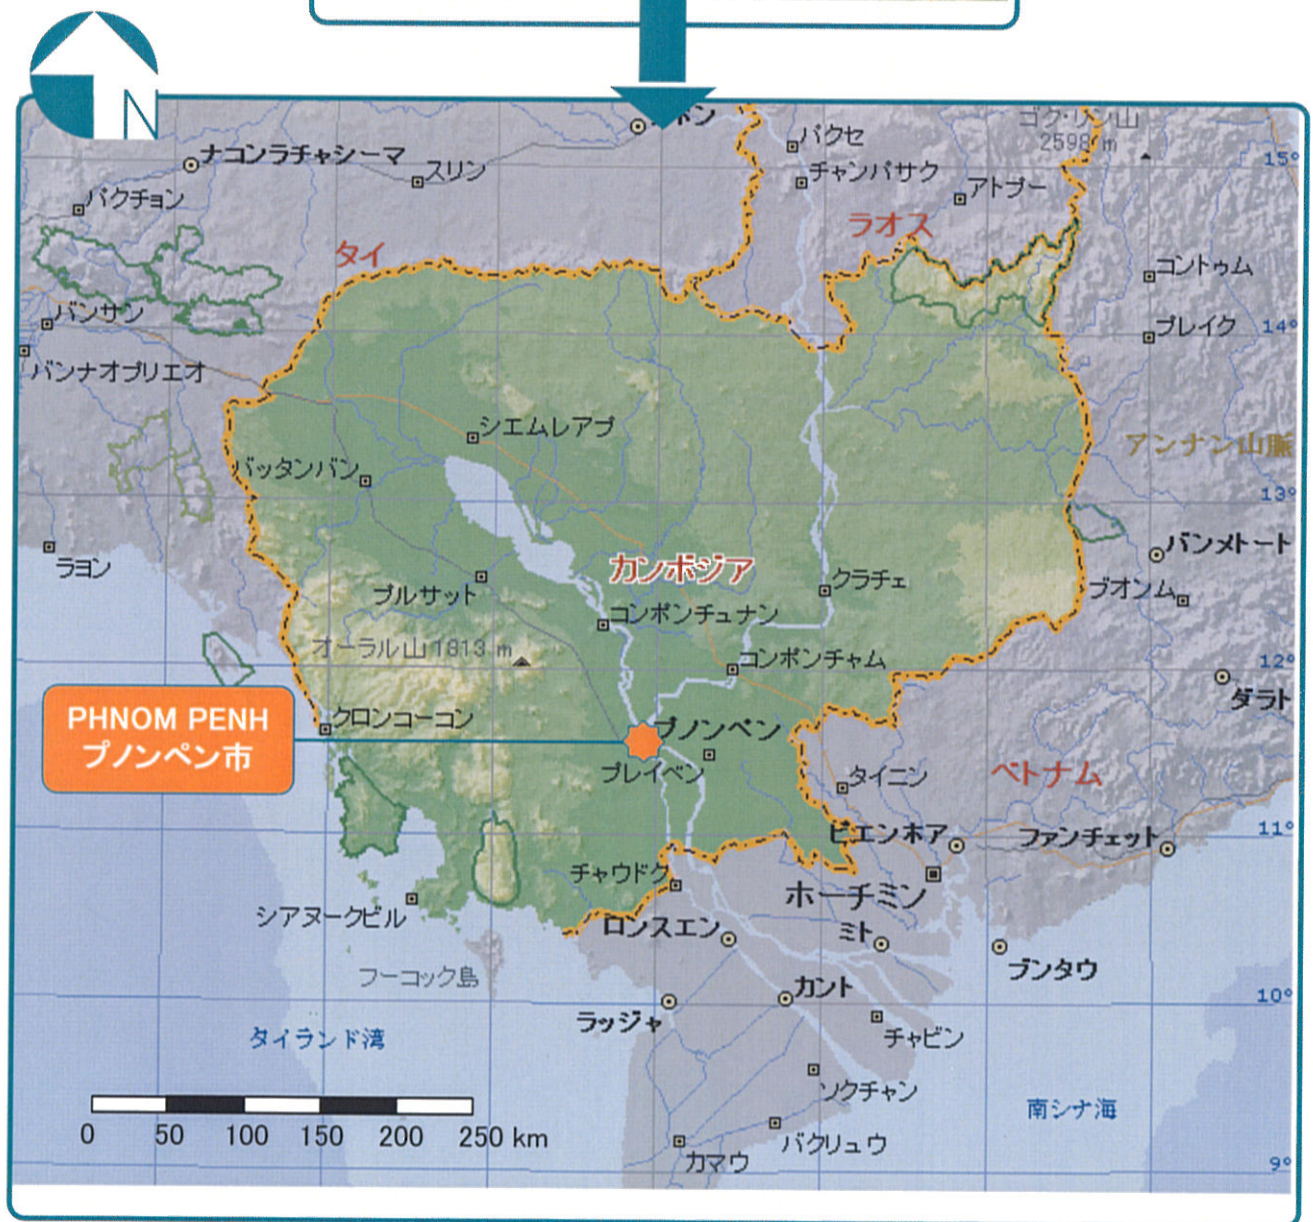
N

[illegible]ボン
パクセ
ゴク・リン山
2598 m
ナコンラチャシーマ
スリン
チャンパサク
15°
アトプー
パクチョン
ラオス
タイ
コントゥム
パンサン
プレイク
14°
パンナオプリエオ
シエムレアプ
アンナン山脈
バッタンバン
13°
パンメトート
ラヨン
カンボジア
クラチェ
プオンム
プルサット
コンポンチュナン
オーラル山 1813 m
コンポンチャム
12°
ダラト
PHNOM PENH
プノンペン市
クロンコーコン
プノンペン
プレイベン
タイニン
ベトナム
ビエンホア
ファンチェット
11°
チャウドク
ホーチミン
シアヌークビル
ロンスエン
ミト
ブンタウ
フーコック島
10°
カント
ラッジャ
タイランド湾
チャビン
ソクチャン
南シナ海
0 50 100 150 200 250 km
カマウ
バクリュウ
9°